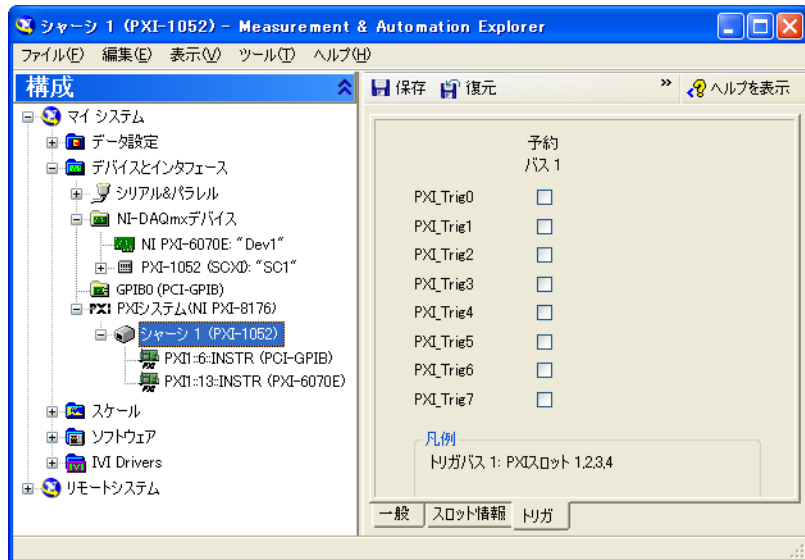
シャーシ 1 (PXI-1052) - Measurement & Automation Explorer

ファイル(F) 編集(E) 表示(V) ツール(T) ヘルプ(H)

構成

マイ システム
データ設定
デバイスとインタフェース
シリアル&パラレル
NI-DAQmxデバイス
NI PXI-6070E: "Dev1"
PXI-1052 (SCXI): "SC1"
GPIB0 (PCI-GPIB)
PXIシステム(NI PXI-8176)
シャーシ 1 (PXI-1052)
PXI1::6::INSTR (PCI-GPIB)
PXI1::13::INSTR (PXI-6070E)
スケール
ソフトウェア
IVI Drivers
リモートシステム

保存 復元 » ヘルプを表示

予約
バス 1

PXI_Trig0
PXI_Trig1
PXI_Trig2
PXI_Trig3
PXI_Trig4
PXI_Trig5
PXI_Trig6
PXI_Trig7

凡例
トリガバス 1: PXIスロット 1,2,3,4

一般 スロット情報 トリガ